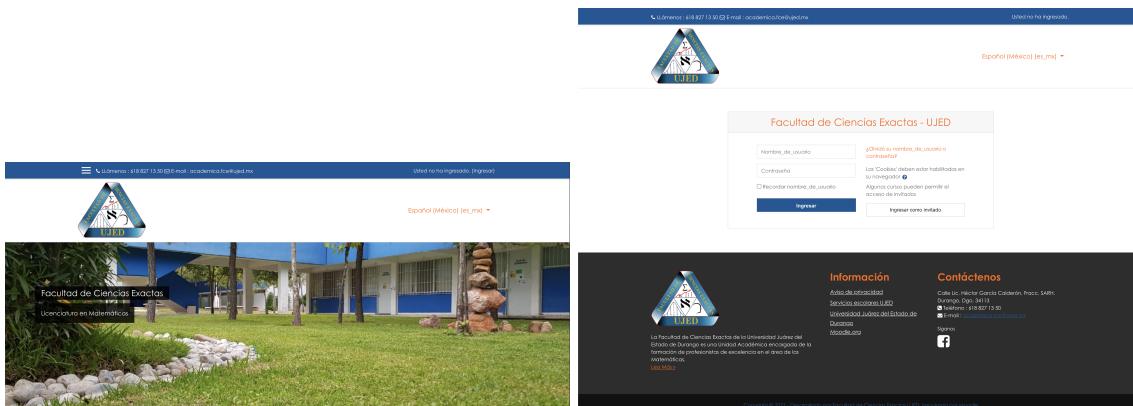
Llámenos : 618 827 13 50 E-mail : academica.fce@ujed.mx

Usted no ha ingresado. (Ingresar)

UJED

Español (México) (es_mx)

Facultad de Ciencias Exactas

Licenciatura en Matemáticas

Llámenos : 618 827 13 50 E-mail : academica.fce@ujed.mx

Usted no ha ingresado.

UJED

Español (México) (es_mx)

Facultad de Ciencias Exactas - UJED

Nombre_de_usuario

Contraseña

Recordar nombre_de_usuario

Ingresar

¿Olvidó su nombre_de_usuario o contraseña?

Las 'Cookies' deben estar habilitadas en su navegador

Algunos cursos pueden permitir el acceso de invitados

Ingresar como invitado

UJED

La Facultad de Ciencias Exactas de la Universidad Juárez del Estado de Durango es una Unidad Académica encargada de la formación de profesionistas de excelencia en el área de las matemáticas.

Leer Más>

Información

Aviso de privacidad

Servicios escolares UJED

Universidad Juárez del Estado de Durango

Moodle.org

Contáctenos

Calle Lic. Héctor García Calderón, Fracc. SARH, Durango, Dgo. 34113

Teléfono : 618 827 13 50

E-mail : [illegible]

Síguenos

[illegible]